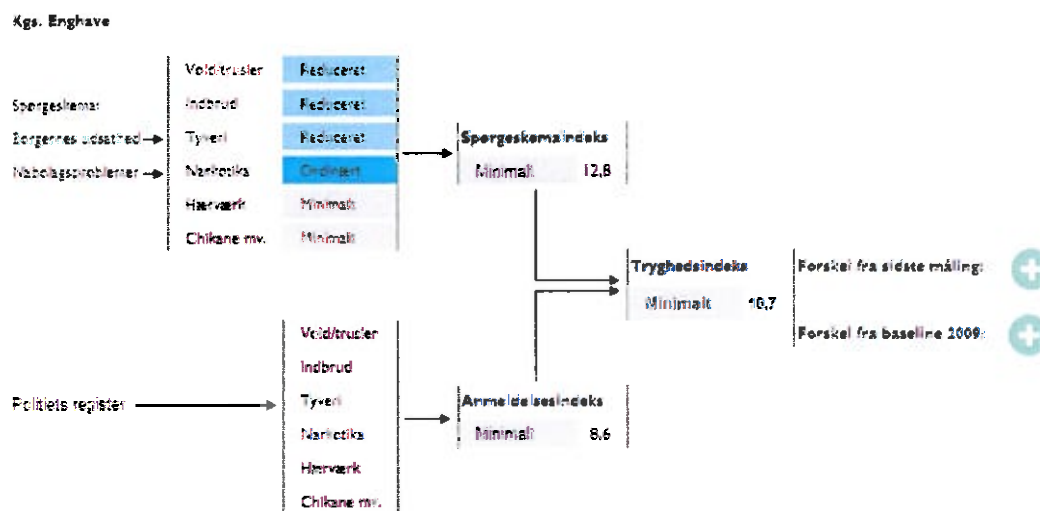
Kgs. Enghave

Spørgeskema:
Borgernes udsathed
Nabolagsproblemer

Vold/trusler Reduceret
Indbrud Reduceret
Tyveri Reduceret
Narkotika Ordinært
Hærværk Minimalt
Chikane mv. Minimalt

Spørgeskemaindeks
Minimalt 12,8

Tryghedsindeks
Minimalt 10,7

Forskel fra sidste måling:
Forskel fra baseline 2009:

Politiets register

Vold/trusler
Indbrud
Tyveri
Narkotika
Hærværk
Chikane mv.

Anmeldelsesindeks
Minimalt 8,6